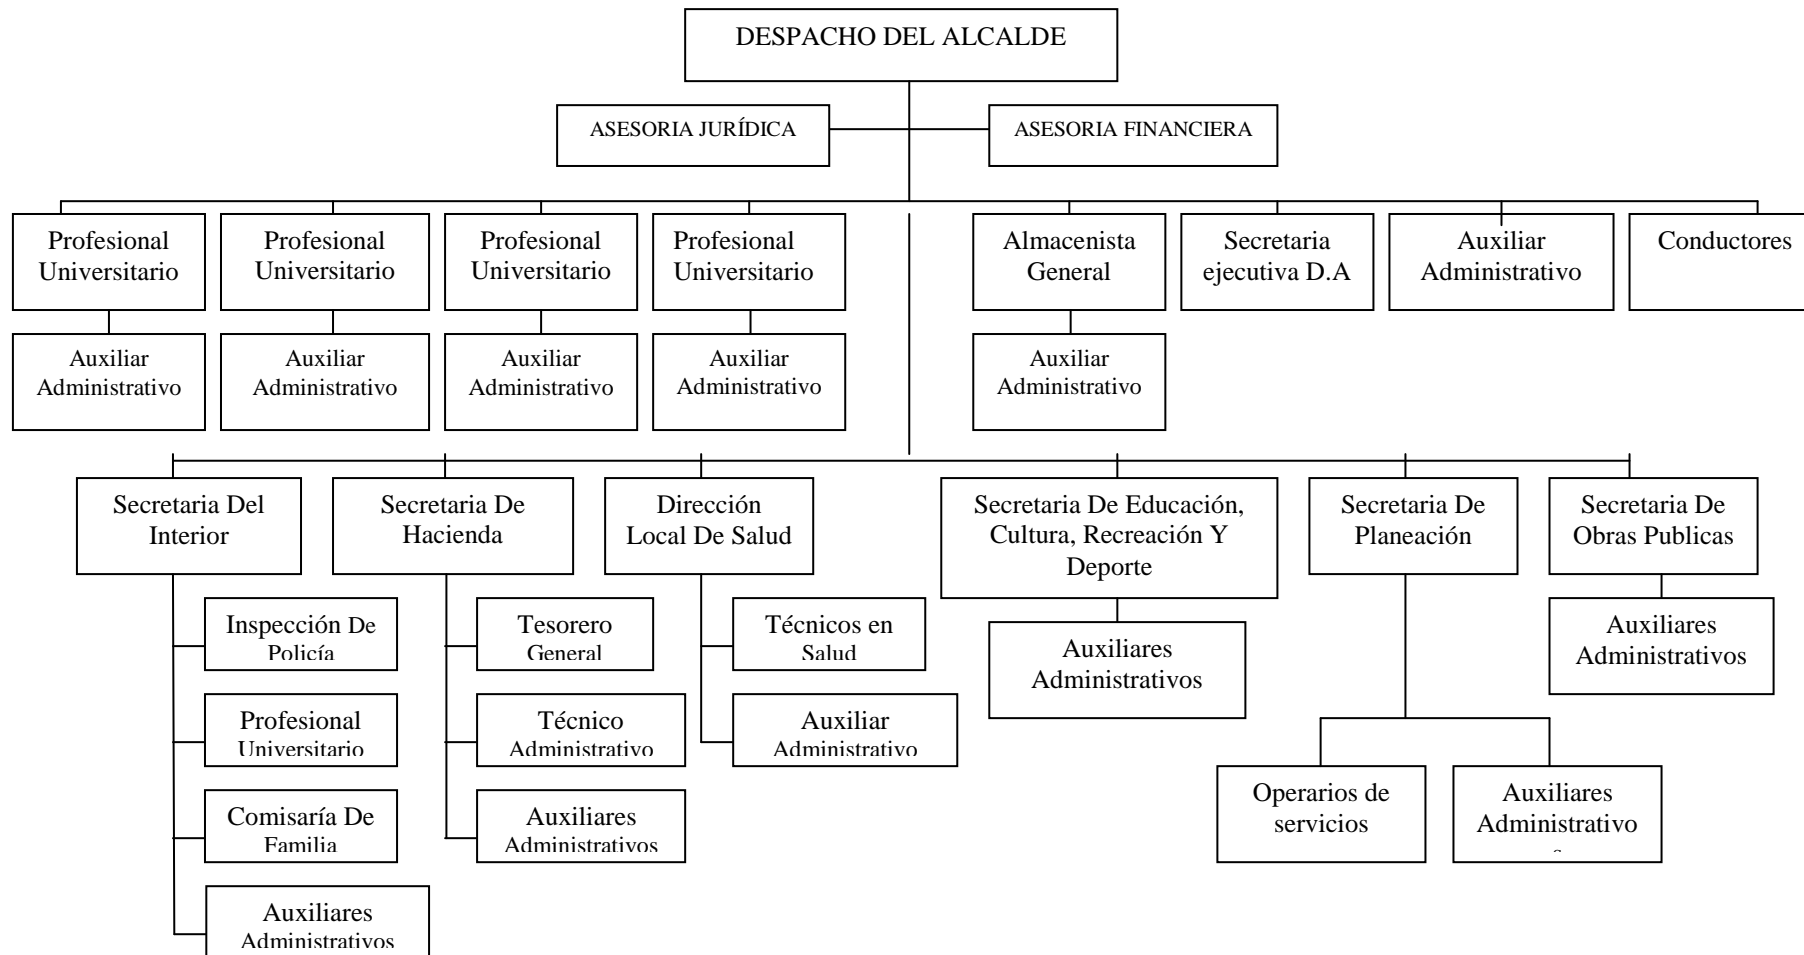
DESPACHO DEL ALCALDE

ASESORIA JURÍDICA

ASESORIA FINANCIERA

Profesional Universitario

Profesional Universitario

Profesional Universitario

Profesional Universitario

Almacenista General

Secretaria ejecutiva D.A

Auxiliar Administrativo

Conductores

Auxiliar Administrativo

Auxiliar Administrativo

Auxiliar Administrativo

Auxiliar Administrativo

Auxiliar Administrativo

Secretaria Del Interior

Secretaria De Hacienda

Dirección Local De Salud

Secretaria De Educación, Cultura, Recreación Y Deporte

Secretaria De Planeación

Secretaria De Obras Publicas

Inspección De Policía

Profesional Universitario

Comisaría De Familia

Auxiliares Administrativos

Tesorero General

Técnico Administrativo

Auxiliares Administrativos

Técnicos en Salud

Auxiliar Administrativo

Auxiliares Administrativos

Auxiliares Administrativos

Operarios de servicios

Auxiliares Administrativo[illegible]